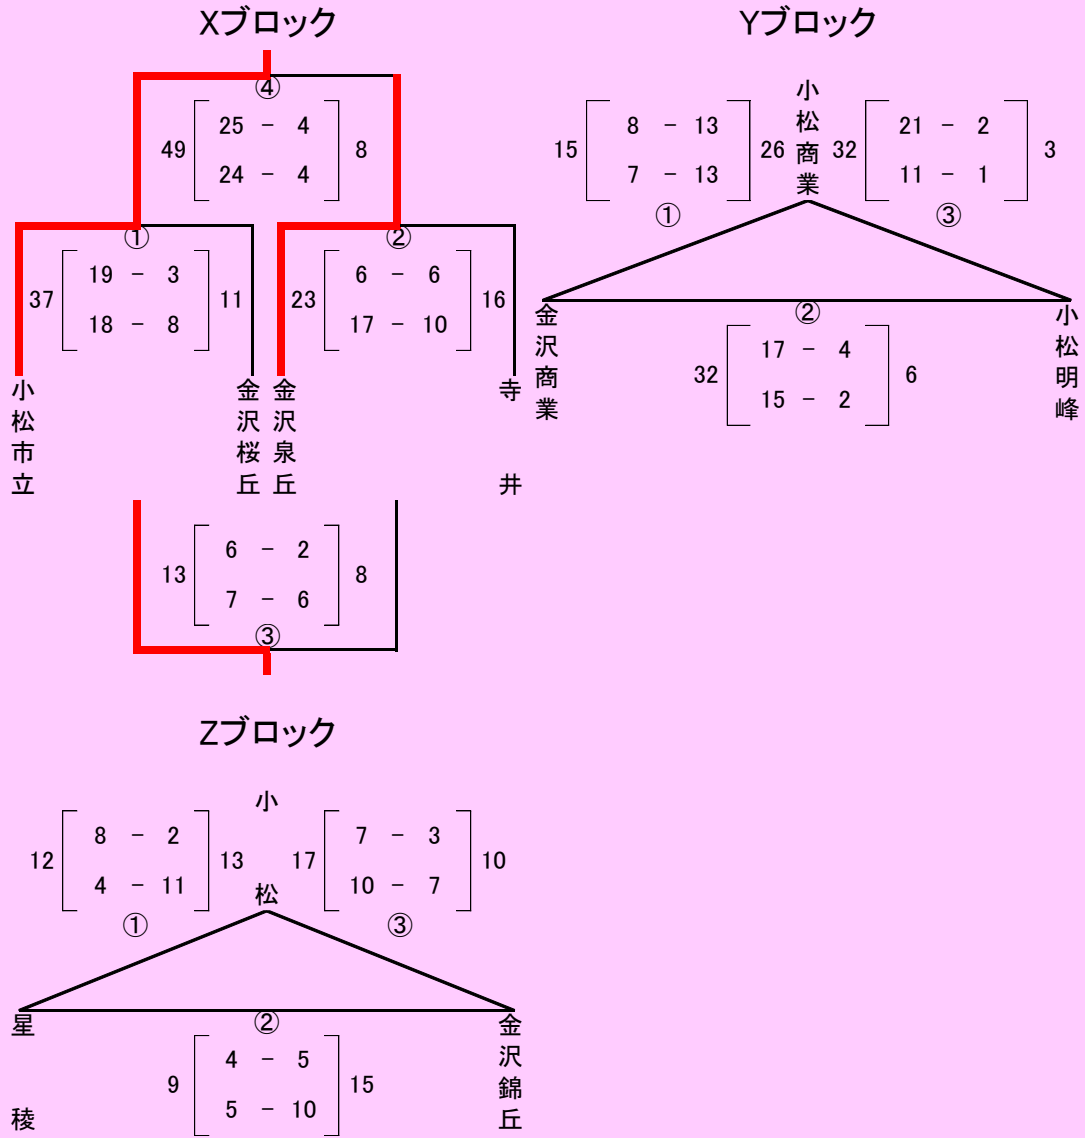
Xブロック

④
49 25 − 4 / 24 − 4 8

①
37 19 − 3 / 18 − 8 11

②
23 6 − 6 / 17 − 10 16

小松市立
金沢桜丘
金沢泉丘
寺井

13 6 − 2 / 7 − 6 8
③

Yブロック

15 8 − 13 / 7 − 13 26
小松商業
32 21 − 2 / 11 − 1 3
①
③
②
金沢商業
小松明峰
32 17 − 4 / 15 − 2 6

Zブロック

小松
12 8 − 2 / 4 − 11 13
17 7 − 3 / 10 − 7 10
①
③
②
星稜
金沢錦丘
9 4 − 5 / 5 − 10 15